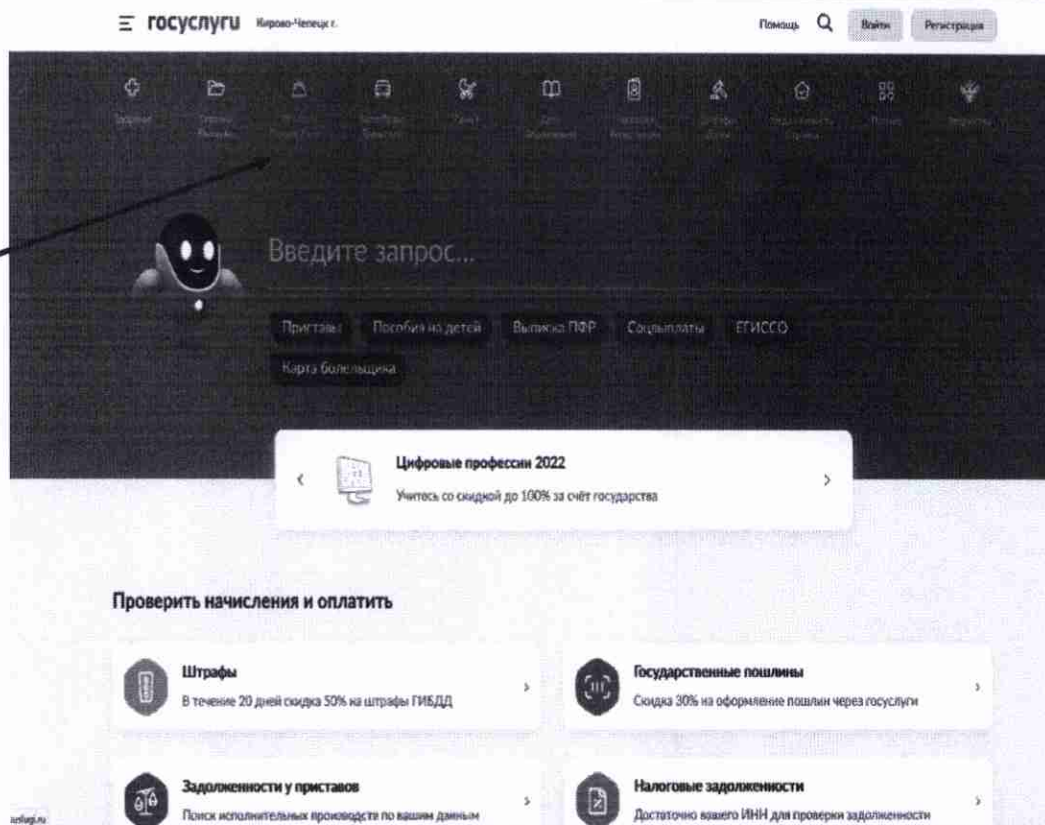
госуслуги Кирово-Чепецк г.

Помощь Войти Регистрация

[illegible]

Введите запрос...

Пригтавы Пособия на детей Выписка ПФР Соцвыплаты ЕГИССО

Карта болельщика

Цифровые профессии 2022
Учитесь со скидкой до 100% за счёт государства

Проверить начисления и оплатить

Штрафы
В течение 20 дней скидка 50% на штрафы ГИБДД

Государственные пошлины
Скидка 30% на оформление пошлин через госуслуги

Задолженности у приставов
Поиск исполнительных производств по вашим данным

Налоговые задолженности
Достаточно вашего ИНН для проверки задолженности

uslugi.ru